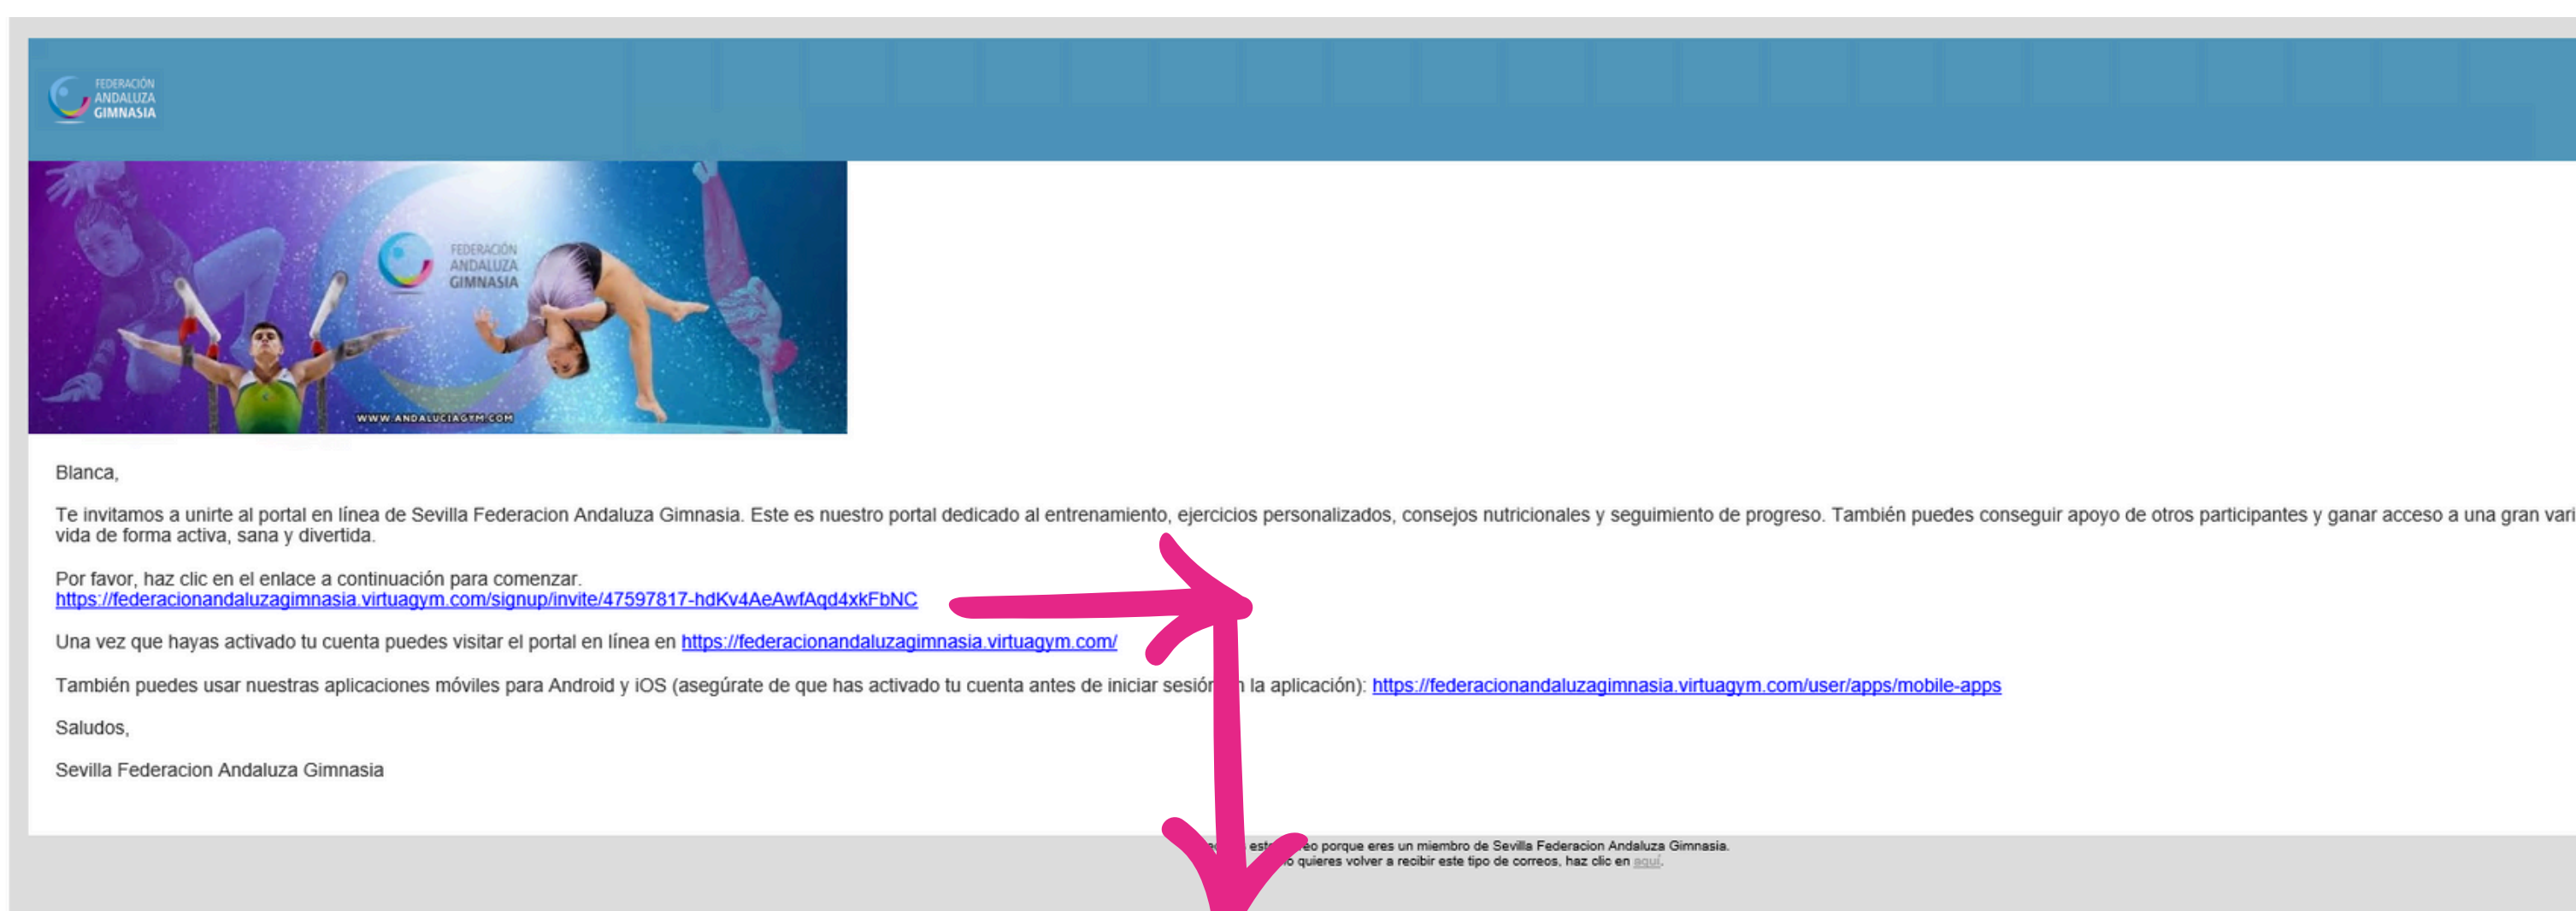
FEDERACIÓN ANDALUZA GIMNASIA

FEDERACIÓN ANDALUZA GIMNASIA

WWW.ANDALUCIAGYM.COM

Blanca,

Te invitamos a unirte al portal en línea de Sevilla Federacion Andaluza Gimnasia. Este es nuestro portal dedicado al entrenamiento, ejercicios personalizados, consejos nutricionales y seguimiento de progreso. También puedes conseguir apoyo de otros participantes y ganar acceso a una gran vari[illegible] vida de forma activa, sana y divertida.

Por favor, haz clic en el enlace a continuación para comenzar.
https://federacionandaluzagimnasia.virtuagym.com/signup/invite/47597817-hdKv4AeAwfAqd4xkFbNC

Una vez que hayas activado tu cuenta puedes visitar el portal en línea en https://federacionandaluzagimnasia.virtuagym.com/

También puedes usar nuestras aplicaciones móviles para Android y iOS (asegúrate de que has activado tu cuenta antes de iniciar sesión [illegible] la aplicación): https://federacionandaluzagimnasia.virtuagym.com/user/apps/mobile-apps

Saludos,

Sevilla Federacion Andaluza Gimnasia

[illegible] est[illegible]eo porque eres un miembro de Sevilla Federacion Andaluza Gimnasia.
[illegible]o quieres volver a recibir este tipo de correos, haz clic en aquí.